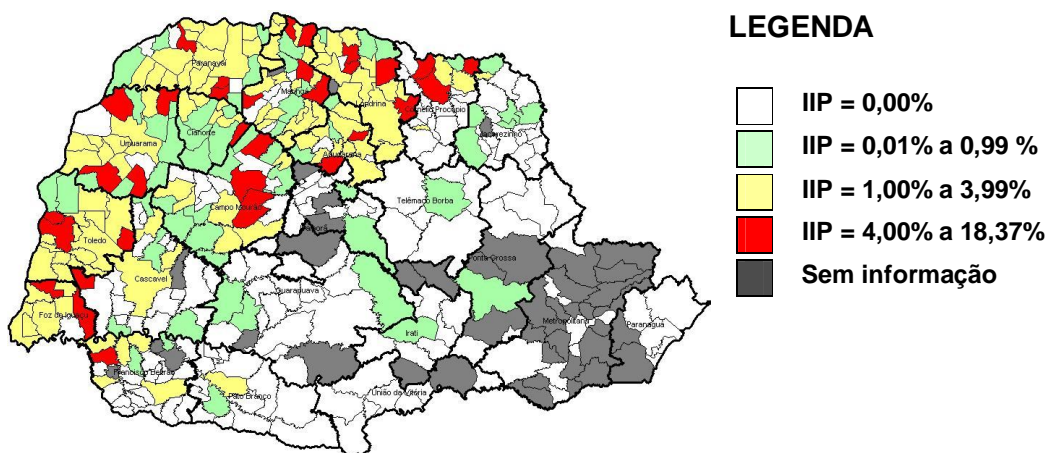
Paranavaí
Maringá
Londrina
Cornélio Procópio
Jacarezinho
Umuarama
Cianorte
Apucarana
Telêmaco Borba
Campo Mourão
Toledo
Ivaiporã
Ponta Grossa
Cascavel
Guarapuava
Foz do Iguaçu
Irati
Metropolitana
Paranaguá
Francisco Beltrão
Pato Branco
União da Vitória

LEGENDA

IIP = 0,00%
IIP = 0,01% a 0,99 %
IIP = 1,00% a 3,99%
IIP = 4,00% a 18,37%
Sem informação